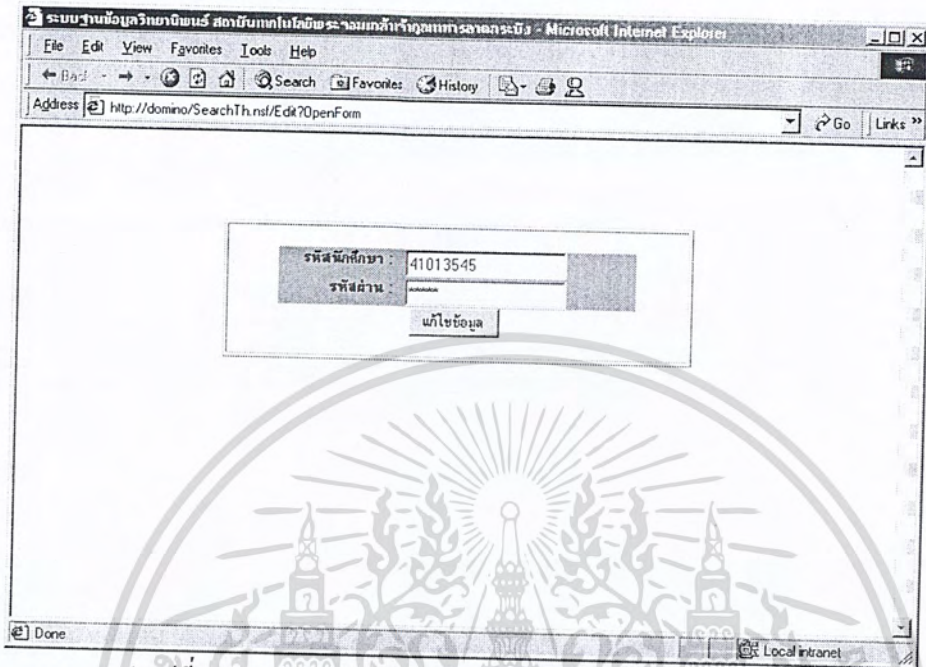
ระบบฐานข้อมูลวิทยานิพนธ์ สถาบันเทคโนโลยีพระจอมเกล้าเจ้าคุณทหารลาดกระบัง - Microsoft Internet Explorer

File Edit View Favorites Tools Help

Back Search Favorites History

Address http://domino/SearchTh.nsf/Edit?OpenForm

Go Links

รหัสนักศึกษา : 41013545
รหัสผ่าน : ******
แก้ไขข้อมูล

Done
Local intranet